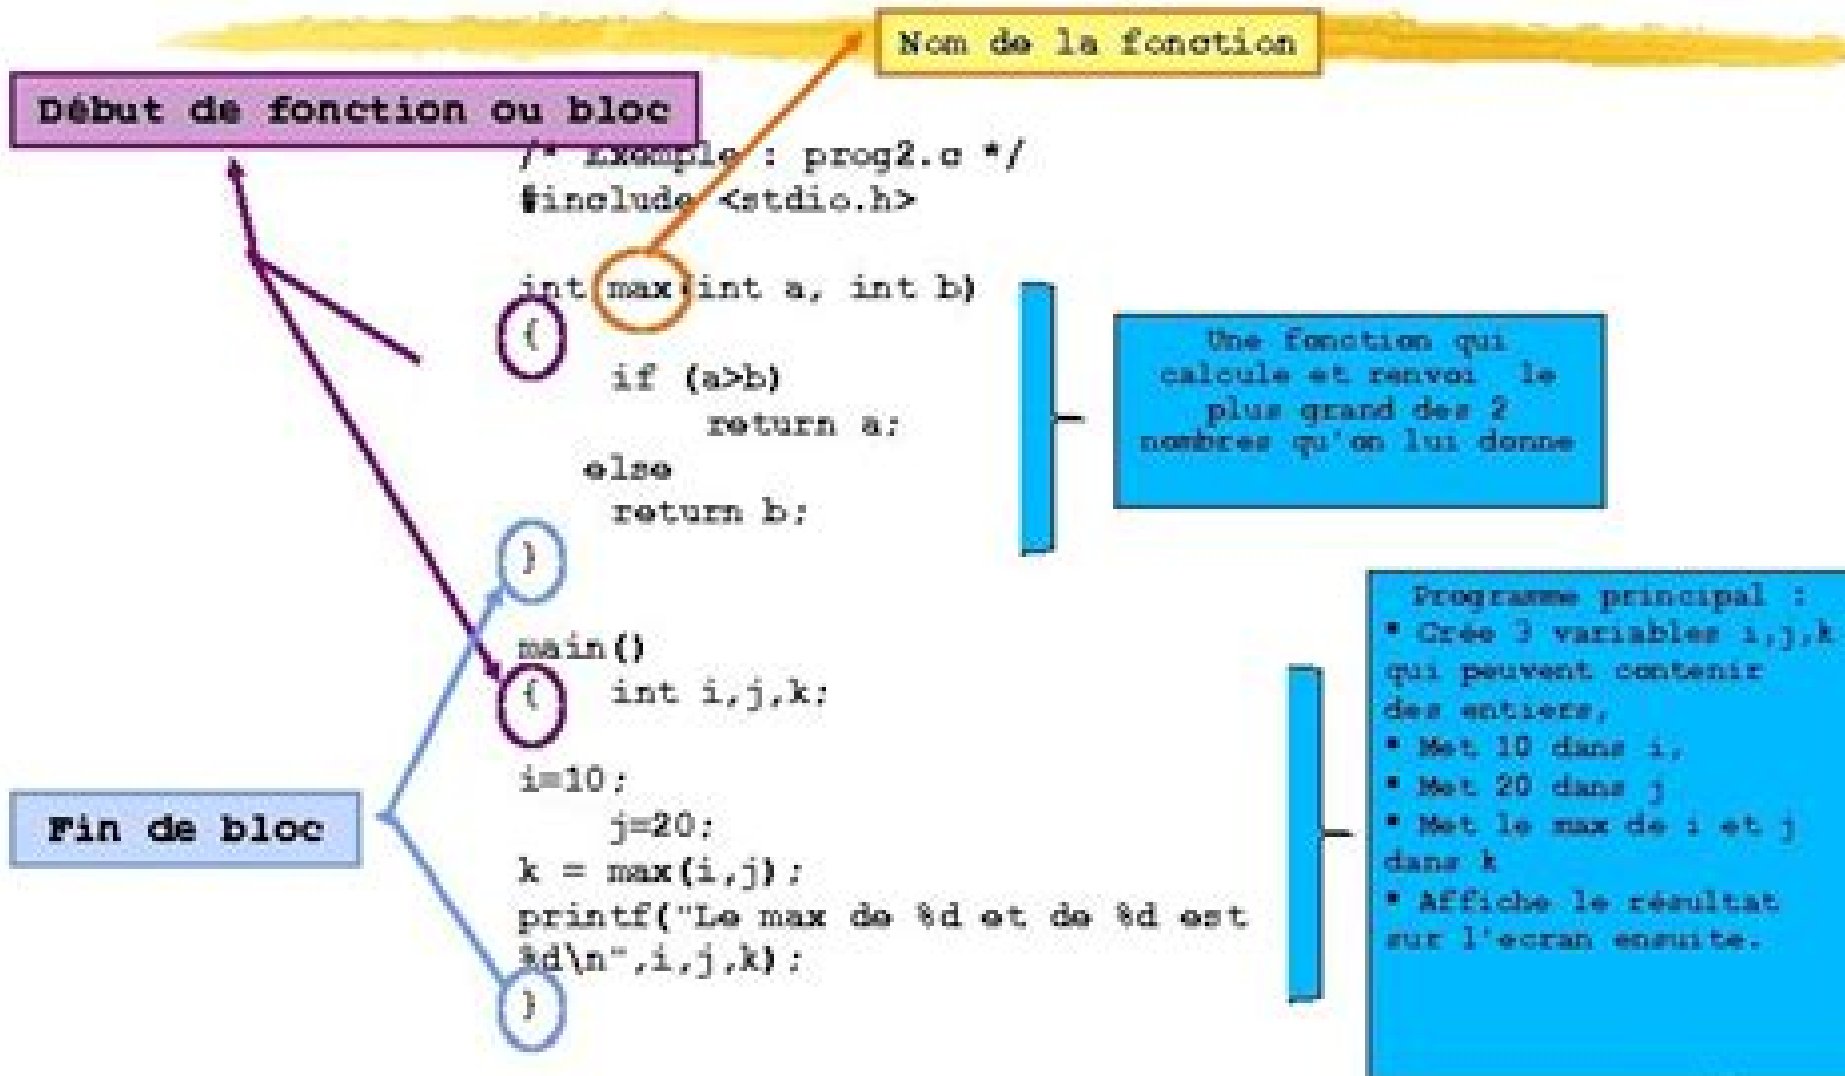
Nom de la fonction

Début de fonction ou bloc

/* Exemple : prog2.c */
#include <stdio.h>

int max(int a, int b)
{
if (a>b)
return a;
else
return b;
}

Une fonction qui calcule et renvoi le plus grand des 2 nombres qu'on lui donne

main()
{ int i,j,k;

i=10;
j=20;
k = max(i,j);
printf("Le max de %d et de %d est %d\n",i,j,k);
}

Fin de bloc

Programme principal :
• Crée 3 variables i,j,k qui peuvent contenir des entiers,
• Met 10 dans i,
• Met 20 dans j
• Met le max de i et j dans k
• Affiche le résultat sur l'ecran ensuite.